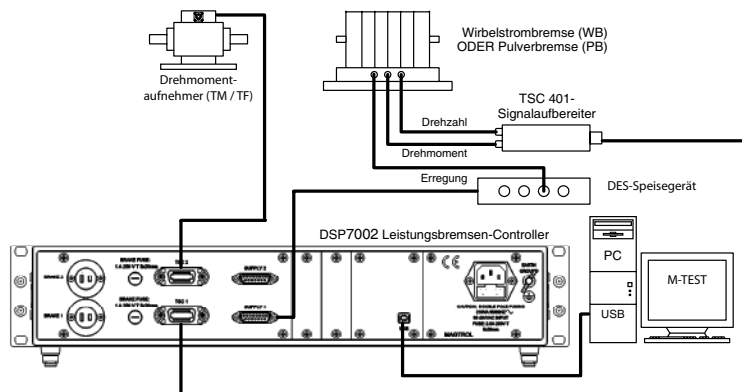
Wirbelstrombremse (WB)
ODER Pulverbremse (PB)

Drehmoment-
aufnehmer (TM / TF)

TSC 401-
Signalaufbereiter

Drehzahl

Drehmoment

Erregung

DES-Speisegerät

DSP7002 Leistungsbremsen-Controller

BRAKE 2

BRAKE FUSE

TSC 2

SUPPLY 2

BRAKE 1

BRAKE FUSE

TSC 1

SUPPLY 1

EARTH GROUND

CE

MAGTROL

PC

M-TEST

USB